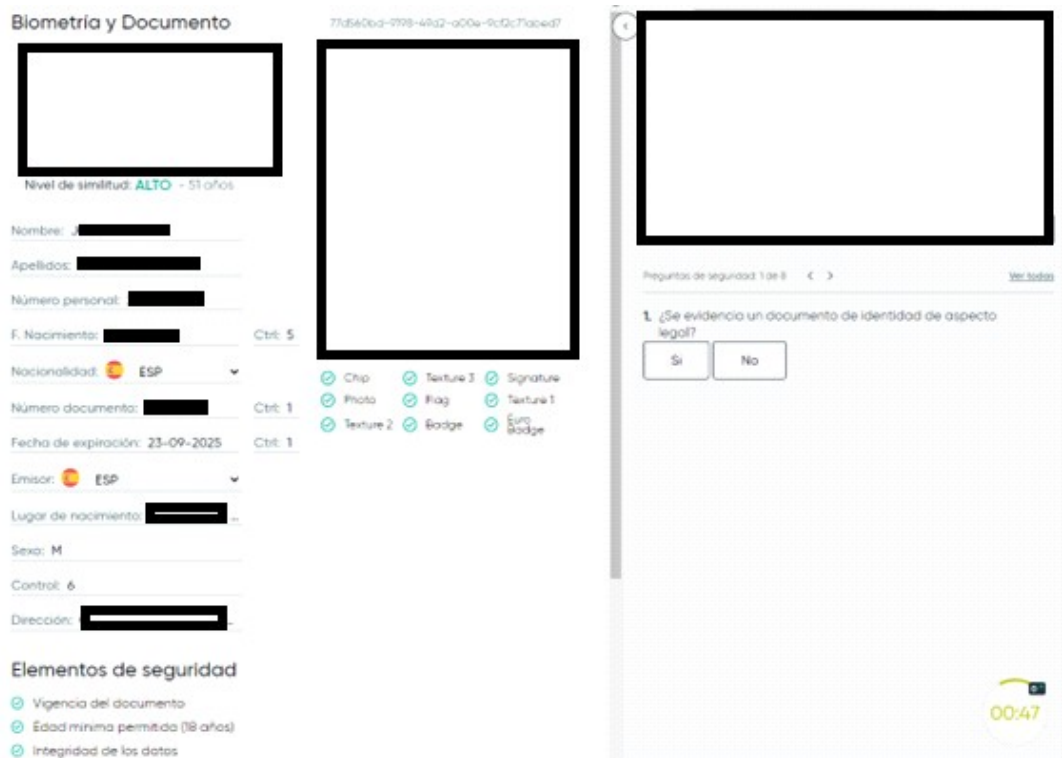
Biometría y Documento

77d560bd-9798-49d2-a00e-9cf2c71abed7

Nivel de similitud: ALTO - 51 años

Nombre: J

Apellidos:

Número personal:

F. Nacimiento:

Ctrl: 5

Nacionalidad: ESP

Número documento:

Ctrl: 1

Fecha de expiración: 23-09-2025

Ctrl: 1

Emisor: ESP

Lugar de nacimiento:

Sexo: M

Control: 6

Dirección:

Chip
Texture 3
Signature
Photo
Flag
Texture 1
Texture 2
Badge
Euro Badge

Elementos de seguridad

Vigencia del documento
Edad mínima permitida (18 años)
Integridad de los datos

Preguntas de seguridad: 1 de 8

Ver todas

1. ¿Se evidencia un documento de identidad de aspecto legal?

Sí

No

00:47